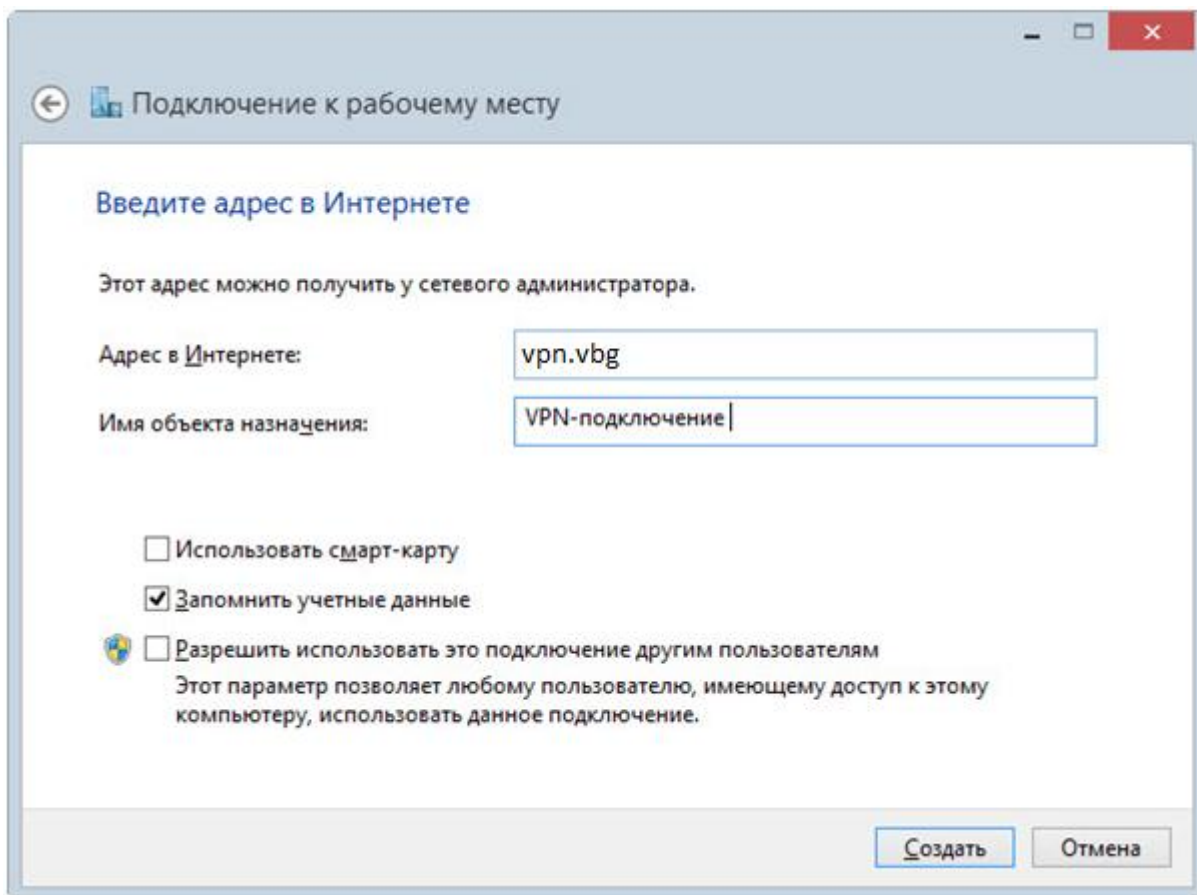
Подключение к рабочему месту

Введите адрес в Интернете

Этот адрес можно получить у сетевого администратора.

Адрес в Интернете: vpn.vbg

Имя объекта назначения: VPN-подключение

☐ Использовать смарт-карту

☑ Запомнить учетные данные

☐ Разрешить использовать это подключение другим пользователям
Этот параметр позволяет любому пользователю, имеющему доступ к этому компьютеру, использовать данное подключение.

Создать Отмена